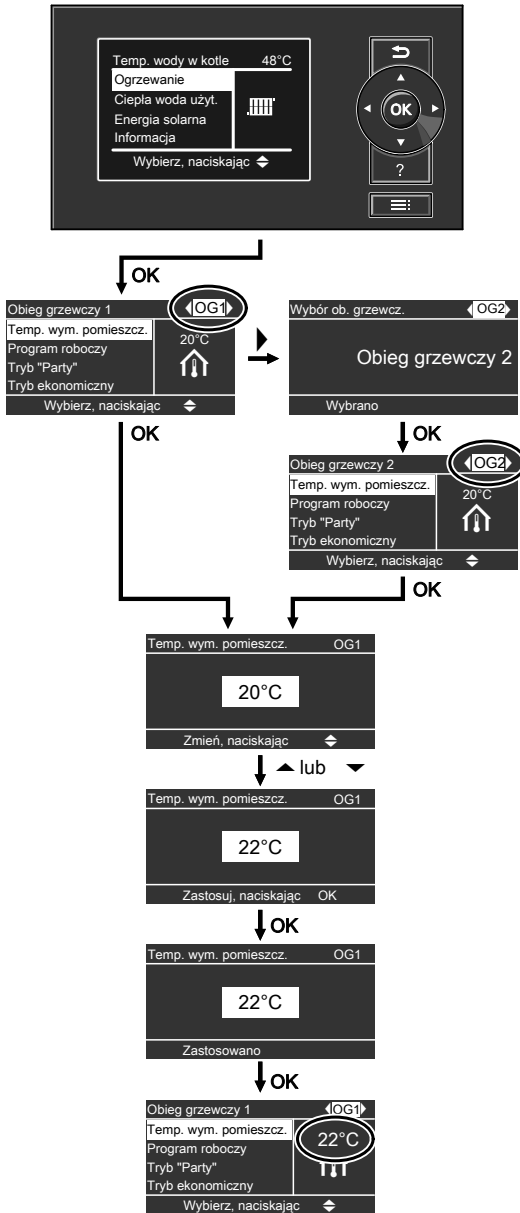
Temp. wody w kotle 48°C
Ogrzewanie
Ciepła woda użyt.
Energia solarna
Informacja
Wybierz, naciskając ⬍

OK
?

OK

Obieg grzewczy 1 OG1
Temp. wym. pomieszcz.
Program roboczy
Tryb "Party"
Tryb ekonomiczny
20°C
Wybierz, naciskając ⬍

Wybór ob. grzewcz. OG2
Obieg grzewczy 2
Wybrano

OK

OK

Obieg grzewczy 2 OG2
Temp. wym. pomieszcz.
Program roboczy
Tryb "Party"
Tryb ekonomiczny
20°C
Wybierz, naciskając ⬍

OK

Temp. wym. pomieszcz. OG1
20°C
Zmień, naciskając ⬍

lub

Temp. wym. pomieszcz. OG1
22°C
Zastosuj, naciskając OK

OK

Temp. wym. pomieszcz. OG1
22°C
Zastosowano

OK

Obieg grzewczy 1 OG1
Temp. wym. pomieszcz.
Program roboczy
Tryb "Party"
Tryb ekonomiczny
22°C
Wybierz, naciskając ⬍